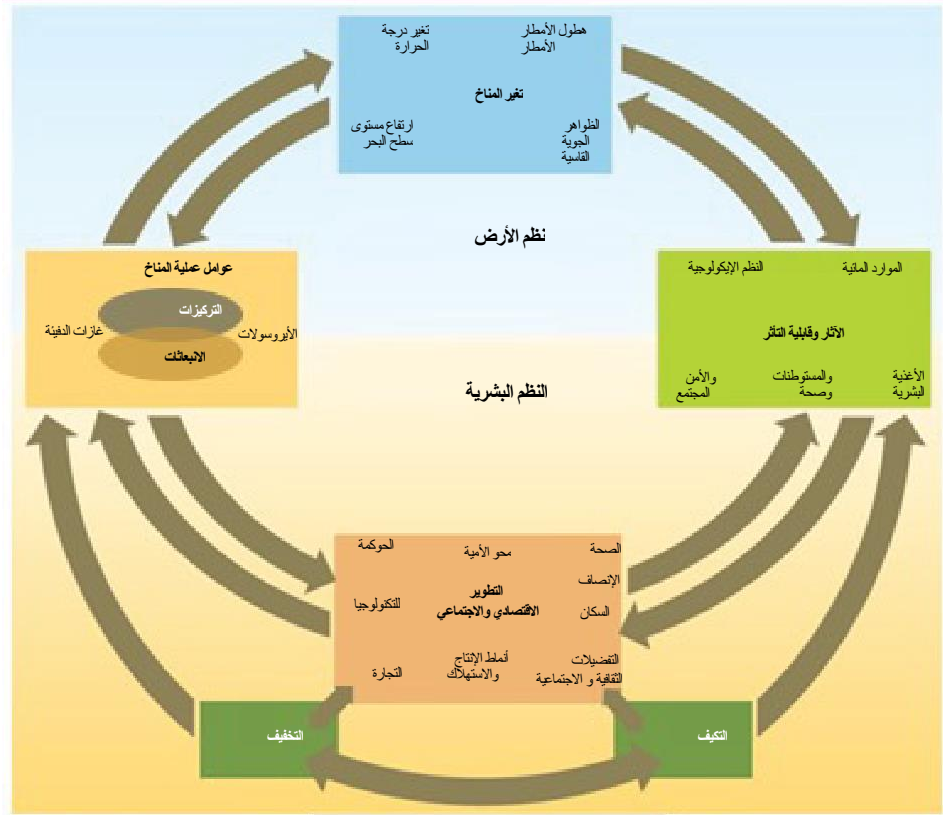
هطول الأمطار الأمطار
تغير درجة الحرارة
تغير المناخ
الظواهر الجوية القاسية
ارتفاع مستوى سطح البحر

نظم الأرض

عوامل عملية المناخ
التركيزات
الانبعاثات
غازات الدفيئة
الأيروسولات

الموارد المائية
النظم الإيكولوجية
الآثار وقابلية التأثر
الأغذية البشرية
والمستوطنات وصحة
والأمن المجتمع

النظم البشرية

الحوكمة
محو الأمية
الصحة
الإنصاف
التطوير الاقتصادي والاجتماعي
للتكنولوجيا
السكان
التجارة
أنماط الإنتاج والاستهلاك
التفضيلات الثقافية و الاجتماعية

التخفيف
التكيف